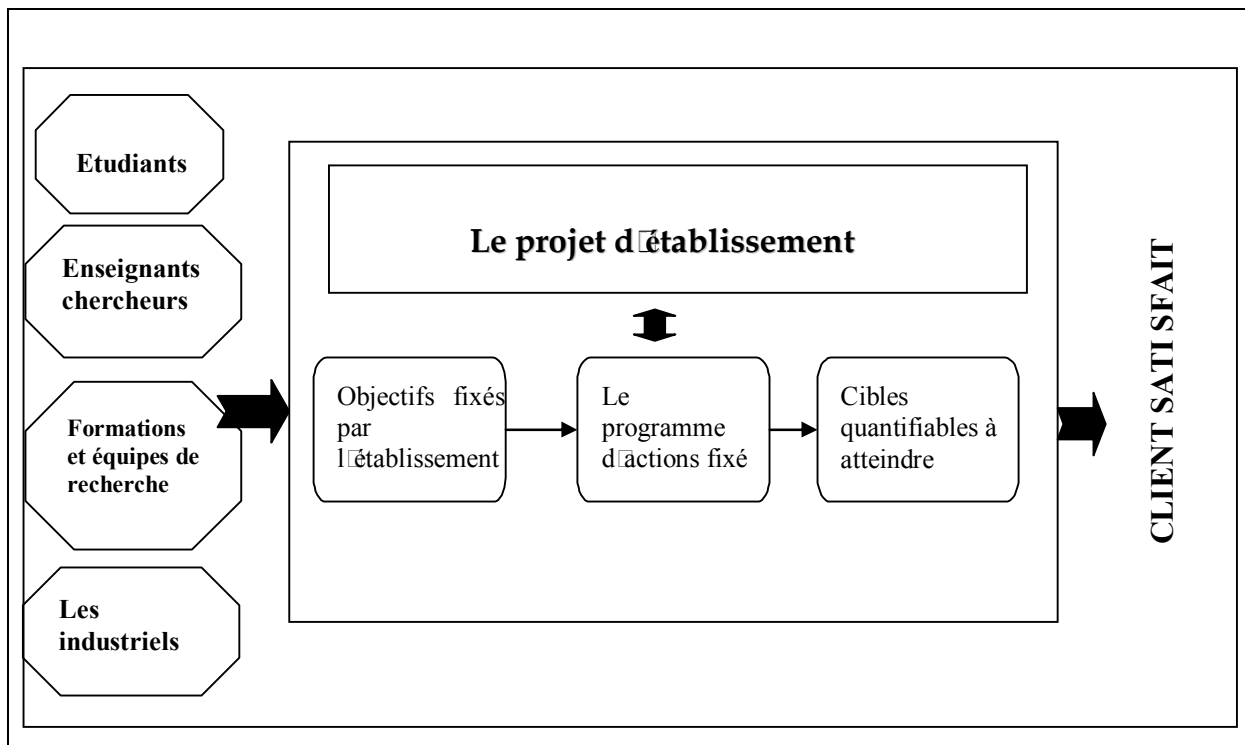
Etudiants

Enseignants chercheurs

Formations et équipes de recherche

Les industriels

Le projet d'établissement

Objectifs fixés par l'établissement

Le programme d'actions fixé

Cibles quantifiables à atteindre

CLIENT SATI SFAIT